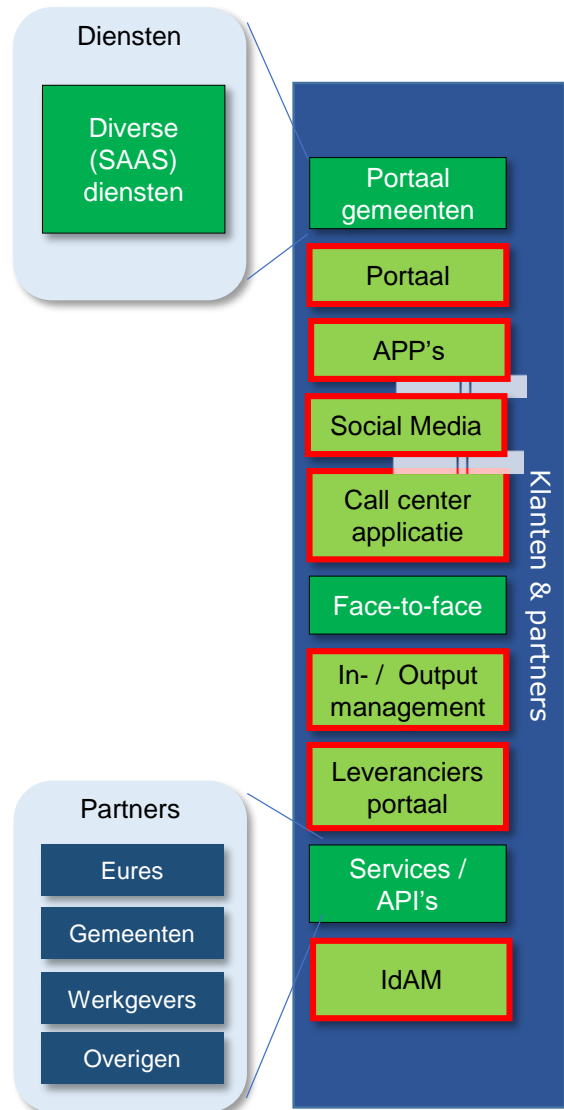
Diensten

Diverse (SAAS) diensten

Portaal gemeenten

Portaal

APP's

Social Media

Call center applicatie

Face-to-face

In- / Output management

Leveranciers portaal

Services / API's

IdAM

Klanten & partners

Partners

Eures

Gemeenten

Werkgevers

Overigen